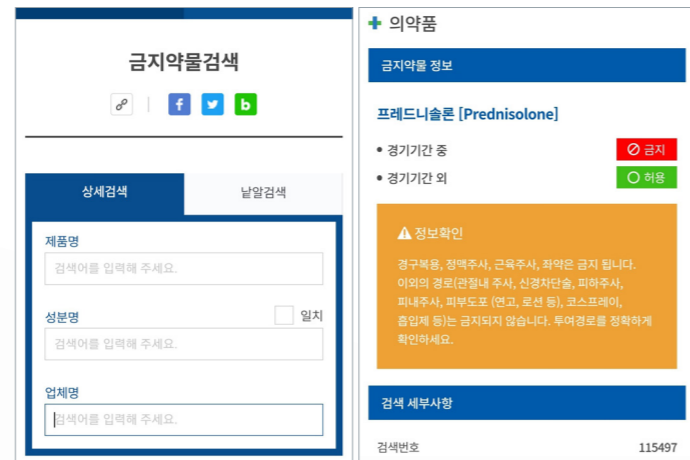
금지약물검색

f b

상세검색 | 낱알검색

제품명
검색어를 입력해 주세요.

성분명
일치
검색어를 입력해 주세요.

업체명
검색어를 입력해 주세요.

의약품

금지약물 정보

프레드니솔론 [Prednisolone]

• 경기기간 중 금지
• 경기기간 외 허용

정보확인

경구복용, 정맥주사, 근육주사, 좌약은 금지 됩니다. 이외의 경로(관절내 주사, 신경차단술, 피하주사, 피내주사, 피부도포 (연고, 로션 등), 코스프레이, 흡입제 등)는 금지되지 않습니다. 투여경로를 정확하게 확인하세요.

검색 세부사항

검색번호 115497